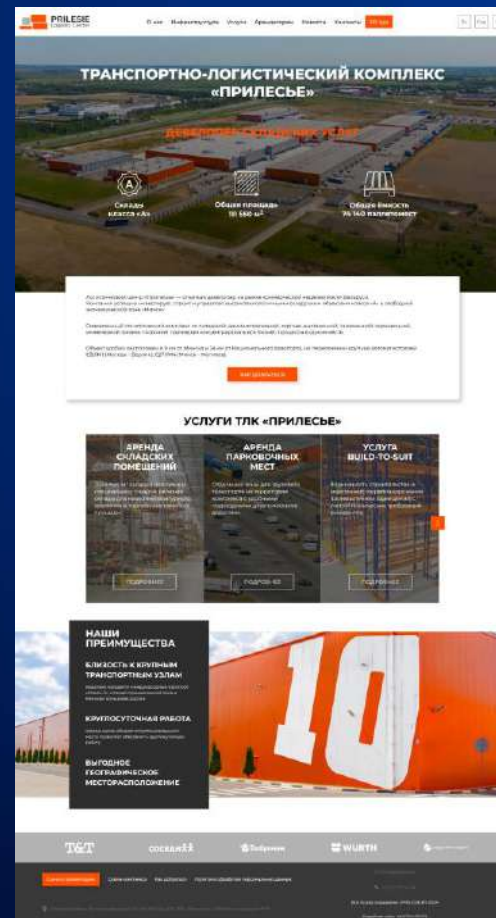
PRILESIE

ТРАНСПОРТНО-ЛОГИСТИЧЕСКИЙ КОМПЛЕКС «ПРИЛЕСЬЕ»

Склады класса «А»

Общая площадь

Общая ёмкость

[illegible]

УСЛУГИ ТЛК «ПРИЛЕСЬЕ»

АРЕНДА СКЛАДСКИХ ПОМЕЩЕНИЙ

АРЕНДА ПАРКОВОЧНЫХ МЕСТ

УСЛУГА BUILD-TO-SUIT

ПОДРОБНЕЕ

ПОДРОБНЕЕ

ПОДРОБНЕЕ

НАШИ ПРЕИМУЩЕСТВА

БЛИЗОСТЬ К КРУПНЫМ ТРАНСПОРТНЫМ УЗЛАМ

КРУГЛОСУТОЧНАЯ РАБОТА

ВЫГОДНОЕ ГЕОГРАФИЧЕСКОЕ МЕСТОРАСПОЛОЖЕНИЕ

10

T&T

WÜRTH